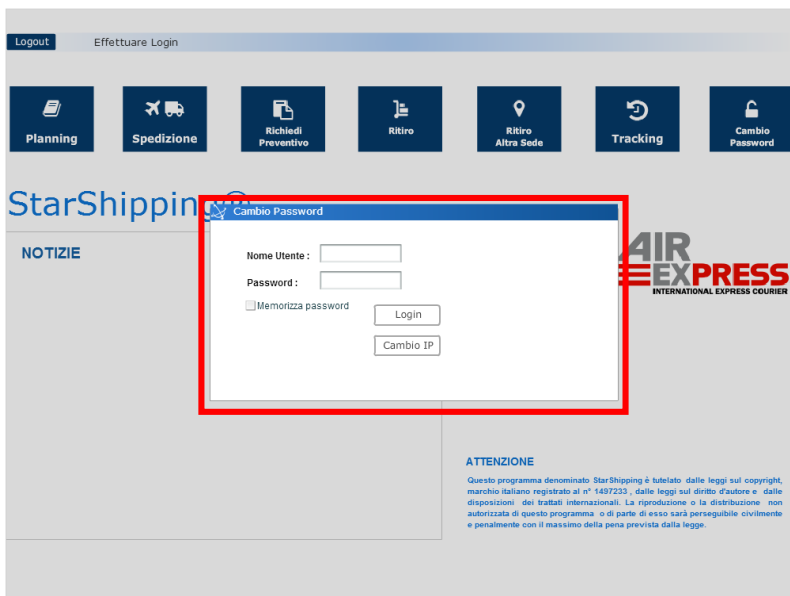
Logout Effettuare Login

Planning

Spedizione

Richiedi Preventivo

Ritiro

Ritiro Altra Sede

Tracking

Cambio Password

StarShipping

NOTIZIE

Cambio Password

Nome Utente :

Password :

Memorizza password

Login

Cambio IP

AIR EXPRESS
INTERNATIONAL EXPRESS COURIER

ATTENZIONE

Questo programma denominato StarShipping è tutelato dalle leggi sul copyright, marchio italiano registrato al n° 1497233 , dalle leggi sul diritto d'autore e dalle disposizioni dei trattati internazionali. La riproduzione o la distribuzione non autorizzata di questo programma o di parte di esso sarà perseguibile civilmente e penalmente con il massimo della pena prevista dalla legge.